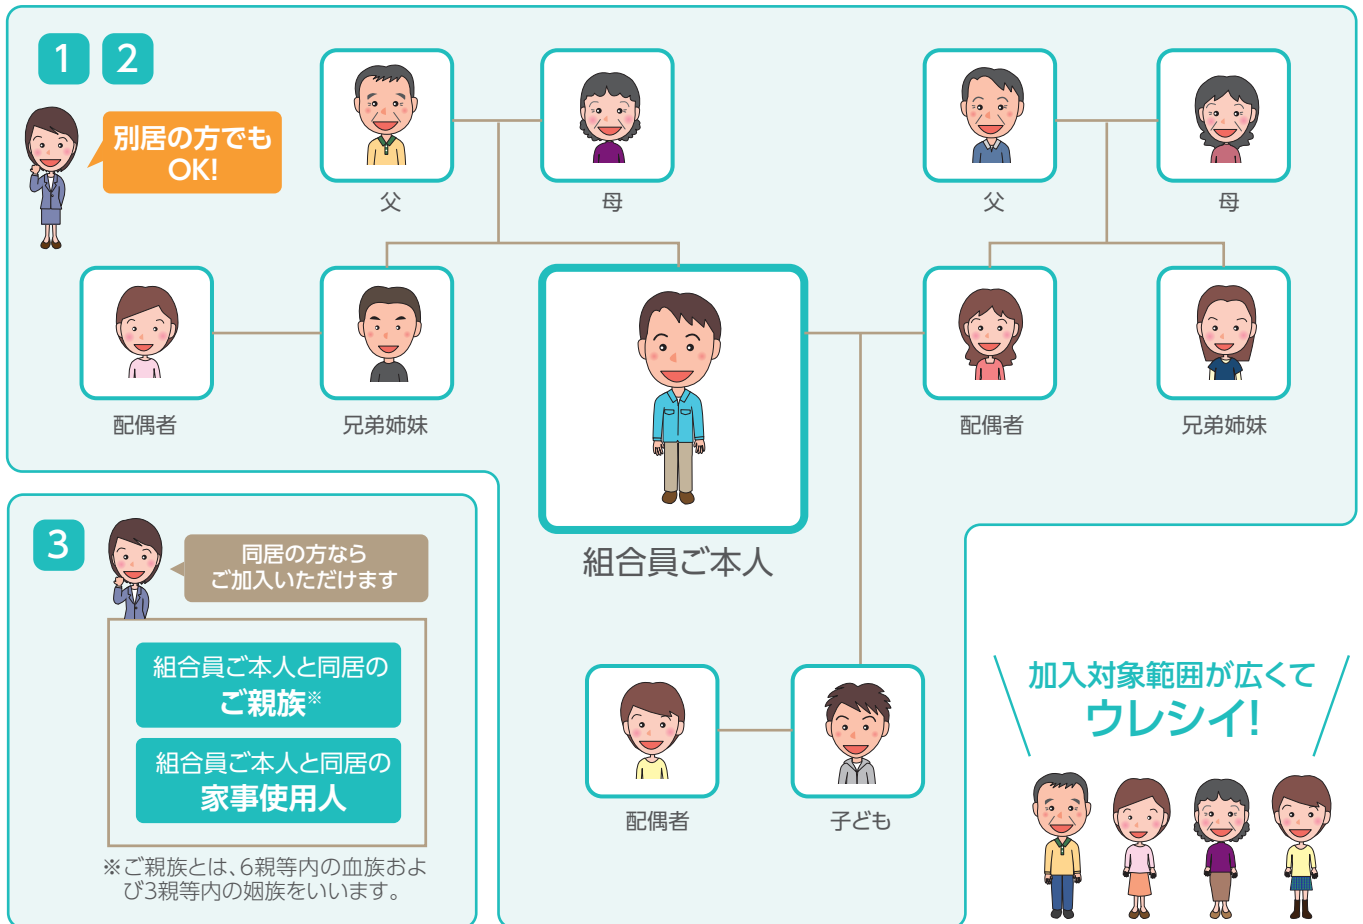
1 2

別居の方でも OK!

父

母

父

母

配偶者

兄弟姉妹

配偶者

兄弟姉妹

組合員ご本人

3

同居の方なら ご加入いただけます

組合員ご本人と同居の ご親族※

組合員ご本人と同居の 家事使用人

※ご親族とは、6親等内の血族および3親等内の姻族をいいます。

配偶者

子ども

加入対象範囲が広くて ウレシイ!